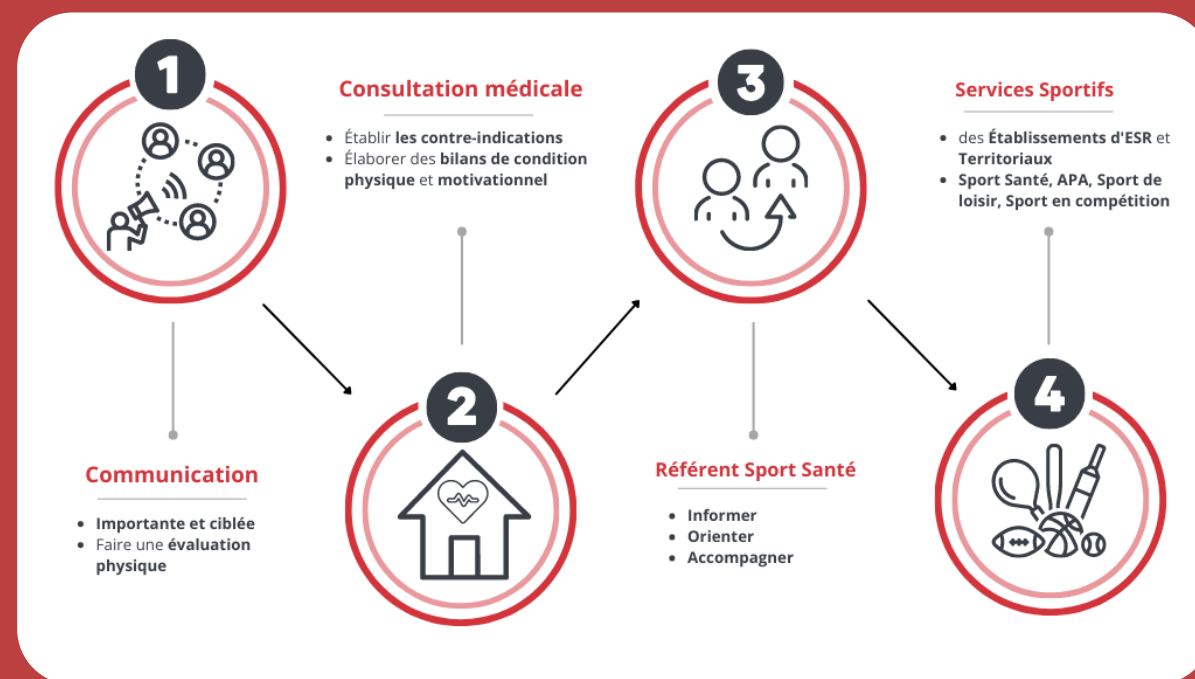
1

Communication

- Importante et ciblée
- Faire une évaluation physique

Consultation médicale

- Établir les contre-indications
- Élaborer des bilans de condition physique et motivationnel

2

3

Référent Sport Santé

- Informer
- Orienter
- Accompagner

Services Sportifs

- des Établissements d'ESR et Territoriaux
- Sport Santé, APA, Sport de loisir, Sport en compétition

4